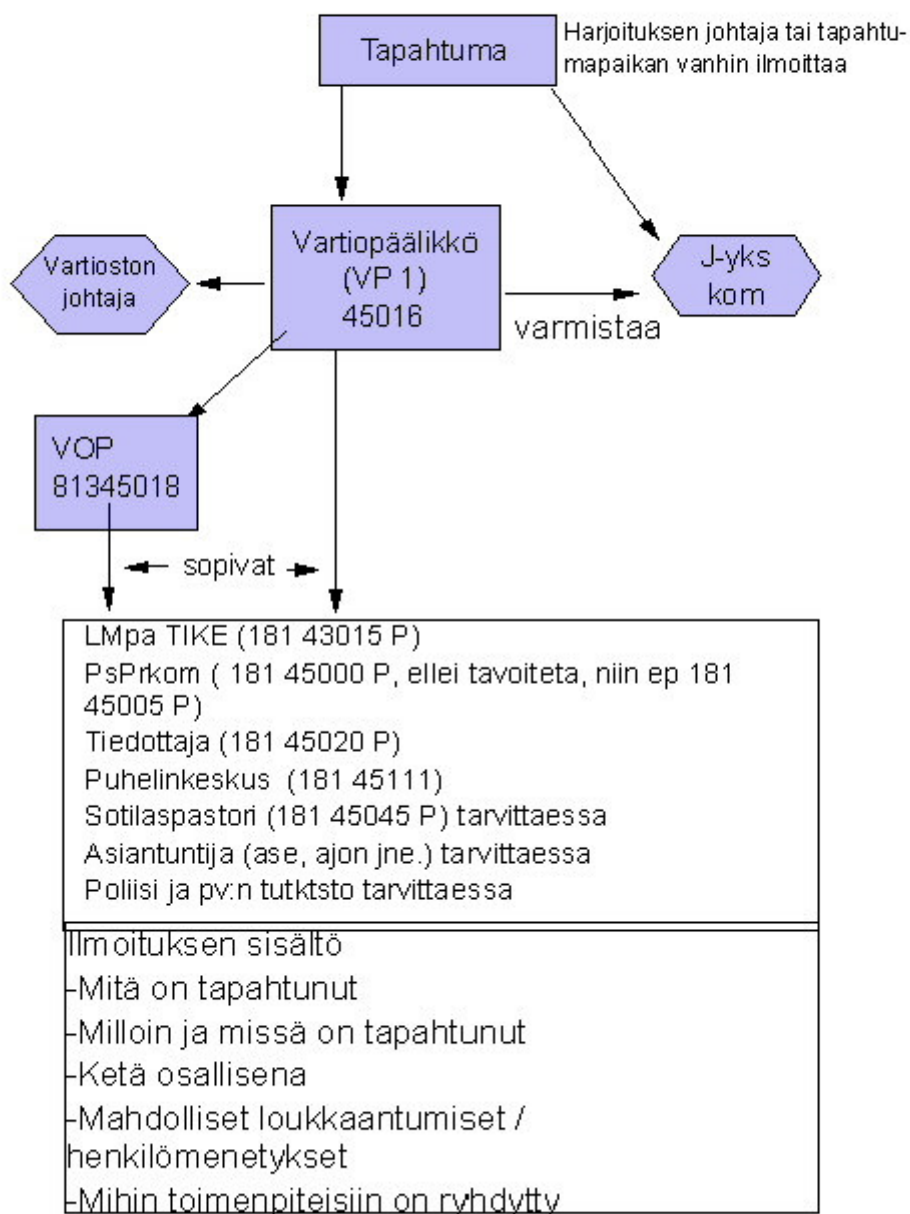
Tapahtuma

Harjoituksen johtaja tai tapahtumapaikan vanhin ilmoittaa

Vartioston johtaja

Vartiopäälikkö (VP 1) 45016

varmistaa

J-yks kom

VOP 81345018

sopivat

LMpa TIKE (181 43015 P)
PsPrkom ( 181 45000 P, ellei tavoiteta, niin ep 181 45005 P)
Tiedottaja (181 45020 P)
Puhelinkeskus (181 45111)
Sotilaspastori (181 45045 P) tarvittaessa
Asiantuntija (ase, ajon jne.) tarvittaessa
Poliisi ja pv:n tutktsto tarvittaessa

Ilmoituksen sisältö
-Mitä on tapahtunut
-Milloin ja missä on tapahtunut
-Ketä osallisena
-Mahdolliset loukkaantumiset / henkilömenetykset
-Mihin toimenpiteisiin on ryhdytty